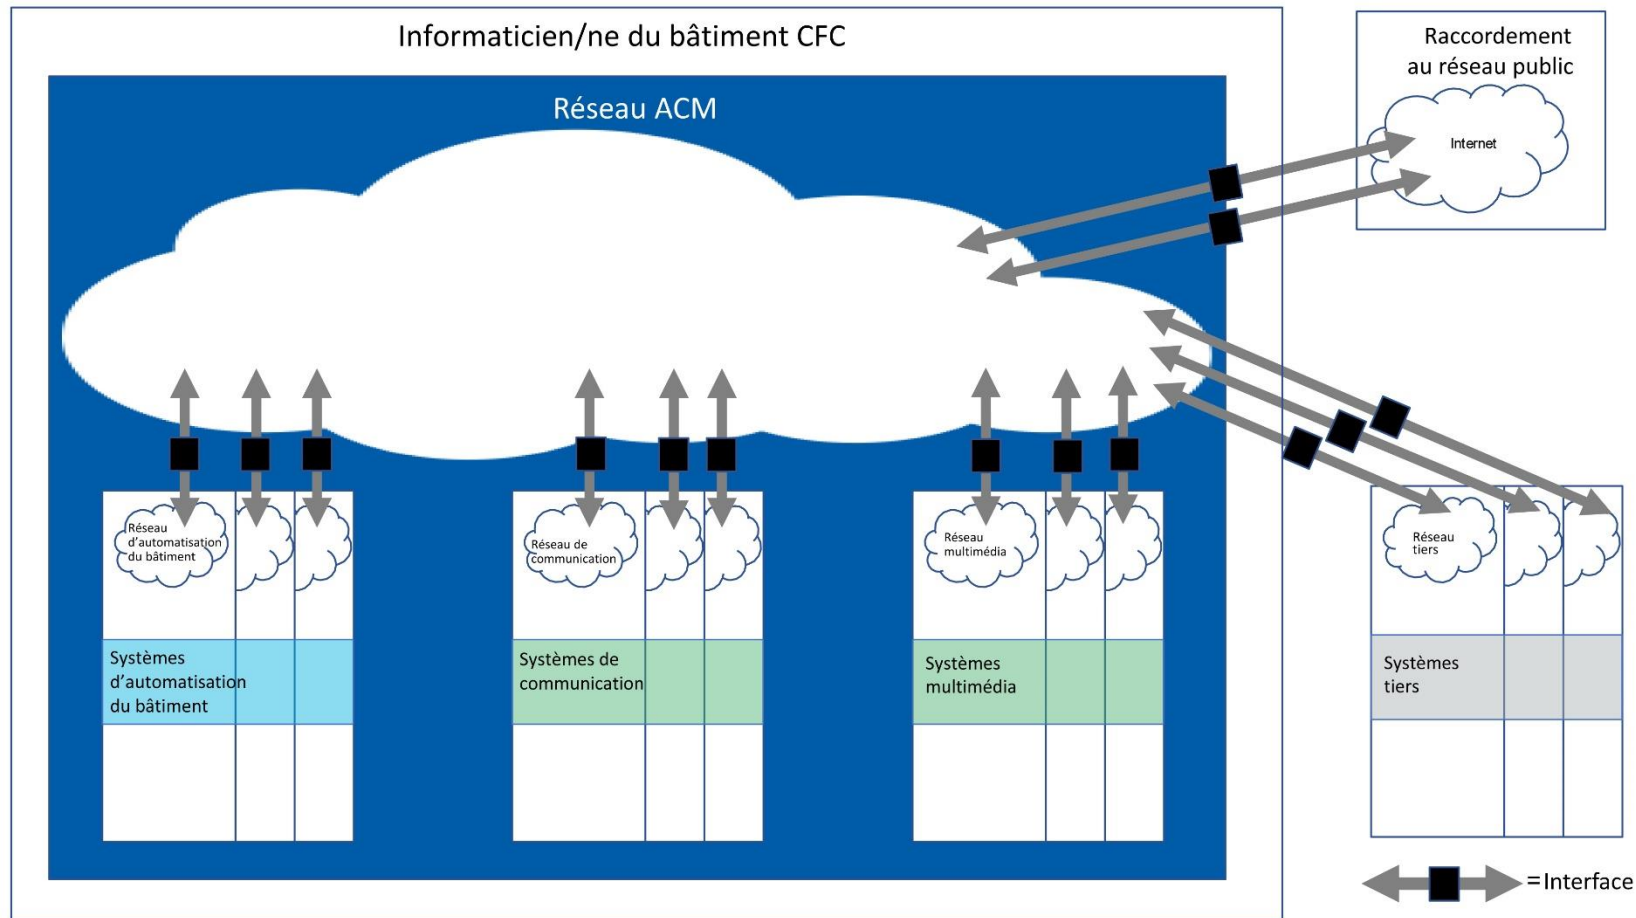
Informaticien/ne du bâtiment CFC

Réseau ACM

Raccordement au réseau public

Internet

Réseau d'automatisation du bâtiment

Réseau de communication

Réseau multimédia

Réseau tiers

Systèmes d'automatisation du bâtiment

Systèmes de communication

Systèmes multimédia

Systèmes tiers

= Interface